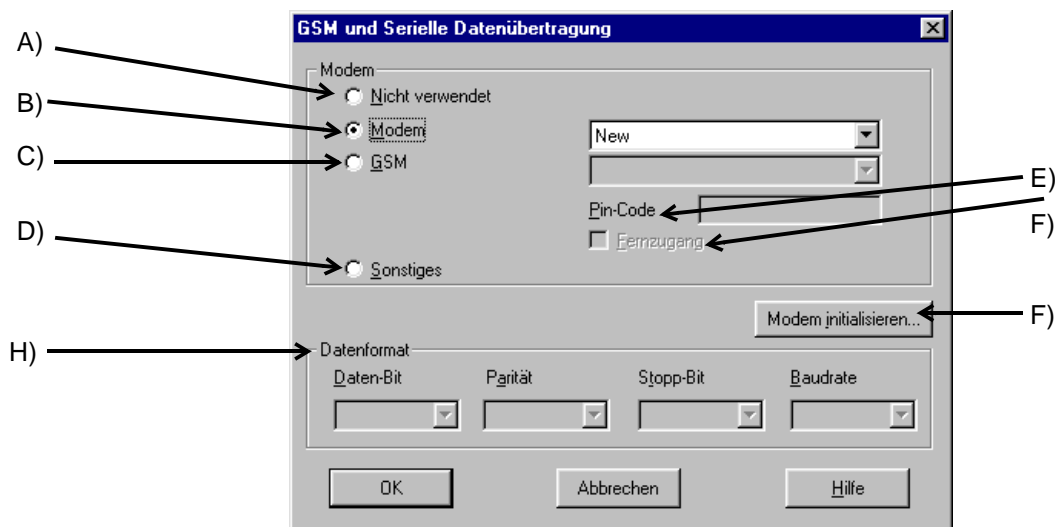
GSM und Serielle Datenübertragung

A)

B)

C)

D)

E)

F)

F)

H)

Modem

Nicht verwendet

Modem

GSM

Sonstiges

New

Pin-Code

Fernzugang

Modem initialisieren...

Datenformat

Daten-Bit

Parität

Stopp-Bit

Baudrate

OK

Abbrechen

Hilfe